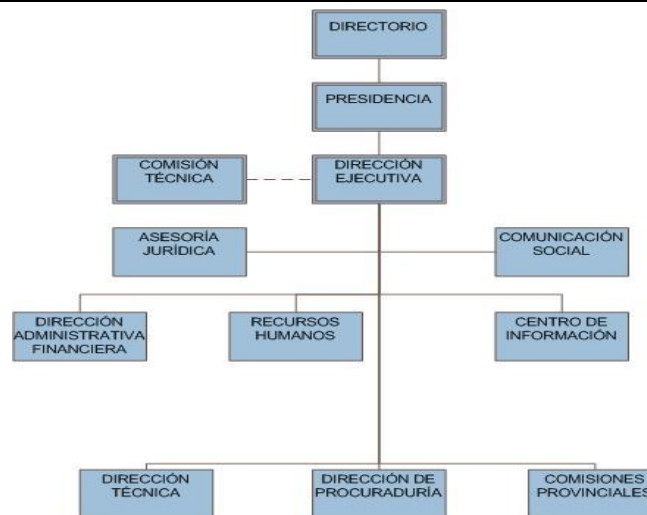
DIRECTORIO

PRESIDENCIA

COMISIÓN TÉCNICA

DIRECCIÓN EJECUTIVA

ASESORÍA JURÍDICA

COMUNICACIÓN SOCIAL

DIRECCIÓN ADMINISTRATIVA FINANCIERA

RECURSOS HUMANOS

CENTRO DE INFORMACIÓN

DIRECCIÓN TÉCNICA

DIRECCIÓN DE PROCURADURÍA

COMISIONES PROVINCIALES